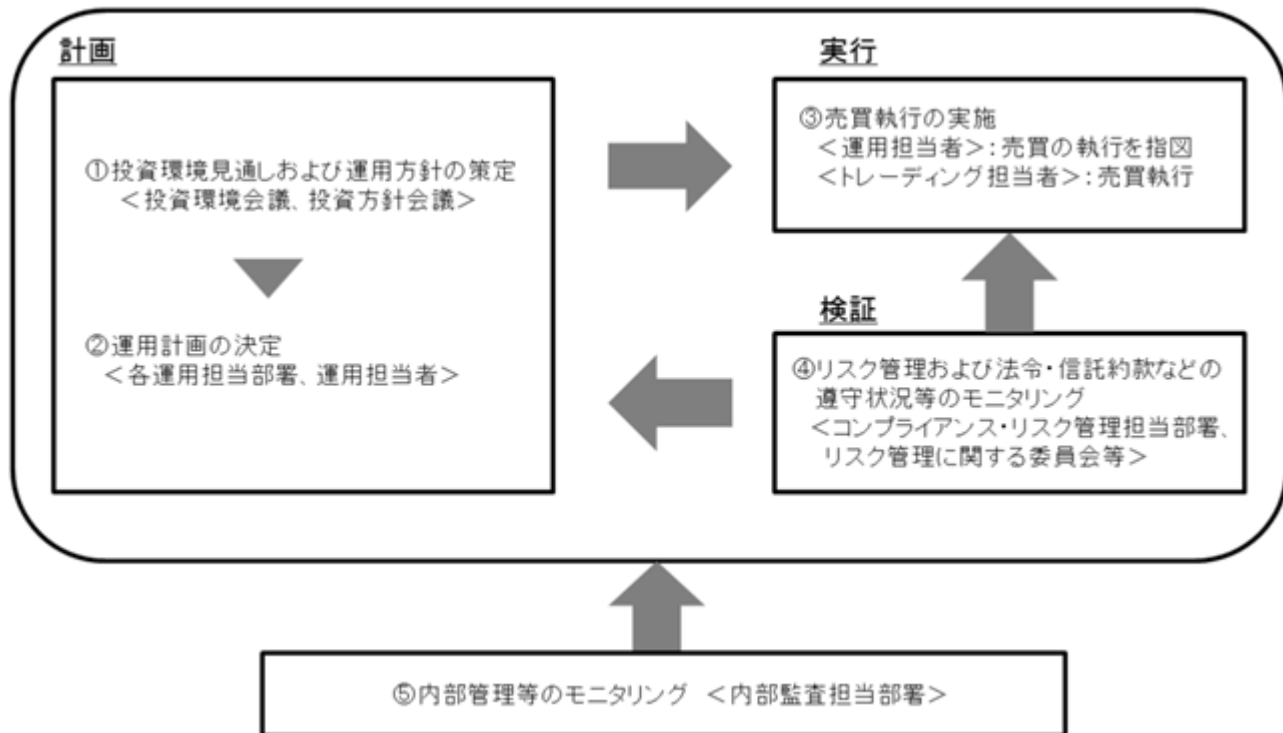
計画

①投資環境見通しおよび運用方針の策定
＜投資環境会議、投資方針会議＞

②運用計画の決定
＜各運用担当部署、運用担当者＞

実行

③売買執行の実施
＜運用担当者＞：売買の執行を指図
＜トレーディング担当者＞：売買執行

検証

④リスク管理および法令・信託約款などの遵守状況等のモニタリング
＜コンプライアンス・リスク管理担当部署、リスク管理に関する委員会等＞

⑤内部管理等のモニタリング　＜内部監査担当部署＞